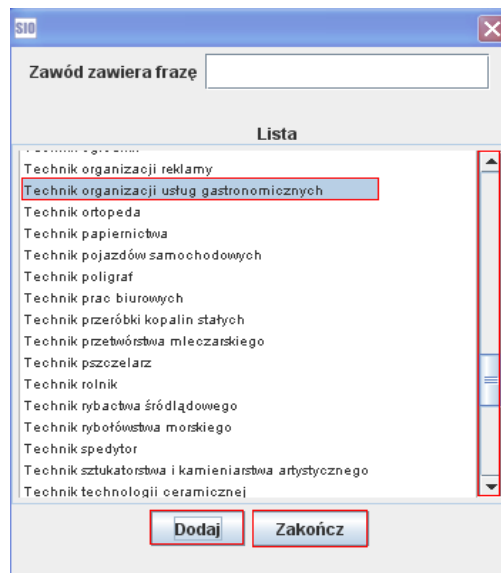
SIO

Zawód zawiera frazę

Lista

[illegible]
Technik organizacji reklamy
Technik organizacji usług gastronomicznych
Technik ortopeda
Technik papiernictwa
Technik pojazdów samochodowych
Technik poligraf
Technik prac biurowych
Technik przeróbki kopalin stałych
Technik przetwórstwa mleczarskiego
Technik pszczelarz
Technik rolnik
Technik rybactwa śródlądowego
Technik rybołówstwa morskiego
Technik spedytor
Technik sztukatorstwa i kamieniarstwa artystycznego
Technik technologii ceramicznej

Dodaj
Zakończ